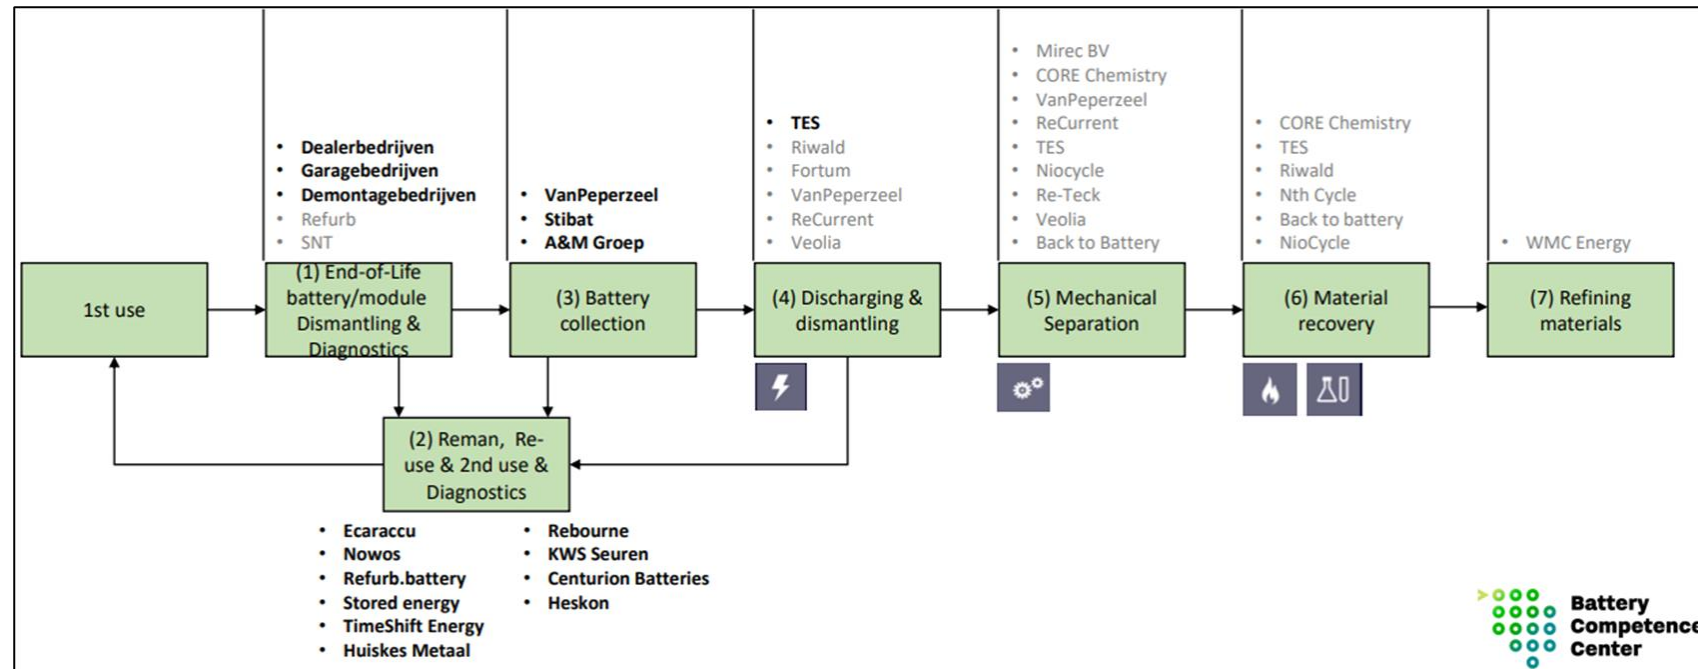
- Dealerbedrijven
- Garagebedrijven
- Demontagebedrijven
- Refurb
- SNT

- VanPeperzeel
- Stibat
- A&M Groep

- TES
- Riwald
- Fortum
- VanPeperzeel
- ReCurrent
- Veolia

- Mirec BV
- CORE Chemistry
- VanPeperzeel
- ReCurrent
- TES
- Niocycle
- Re-Teck
- Veolia
- Back to Battery

- CORE Chemistry
- TES
- Riwald
- Nth Cycle
- Back to battery
- NioCycle

- WMC Energy

1st use

(1) End-of-Life battery/module Dismantling & Diagnostics

(3) Battery collection

(4) Discharging & dismantling

(5) Mechanical Separation

(6) Material recovery

(7) Refining materials

(2) Reman, Re-use & 2nd use & Diagnostics

- Ecaraccu
- Nowos
- Refurb.battery
- Stored energy
- TimeShift Energy
- Huiskes Metaal

- Rebourne
- KWS Seuren
- Centurion Batteries
- Heskon

Battery Competence Center